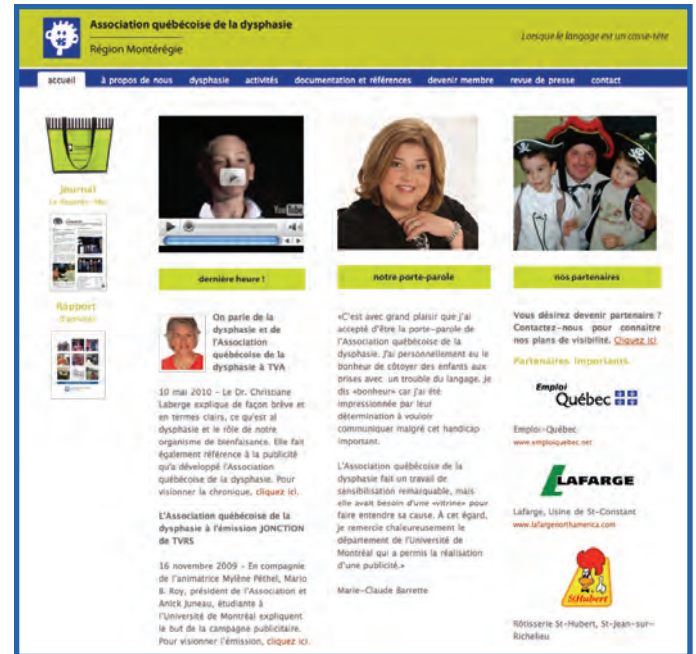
Association québécoise de la dysphasie
Région Montérégie

Lorsque le langage est un casse-tête

accueil | à propos de nous | dysphasie | activités | documentation et références | devenir membre | revue de presse | contact

Journal
Le Recueil...

Rapport
d'activités

dernière heure !

On parle de la dysphasie et de l'Association québécoise de la dysphasie à TVA

10 mai 2010 – Le Dr. Christiane Laberge explique de façon brève et en termes clairs, ce qu'est al dysphasie et le rôle de notre organisme de bienfaisance. Elle fait également référence à la publicité qu'a développé l'Association québécoise de la dysphasie. Pour visionner la chronique, cliquez ici.

L'Association québécoise de la dysphasie à l'émission JONCTION de TVRS

16 novembre 2009 – En compagnie de l'animatrice Mylène Péthel, Mario B. Roy, président de l'Association et Anick Juneau, étudiante à l'Université de Montréal expliquent le but de la campagne publicitaire. Pour visionner l'émission, cliquez ici.

notre porte-parole

«C'est avec grand plaisir que j'ai accepté d'être la porte-parole de l'Association québécoise de la dysphasie. J'ai personnellement eu le bonheur de côtoyer des enfants aux prises avec un trouble du langage. Je dis «bonheur» car j'ai été impressionnée par leur détermination à vouloir communiquer malgré cet handicap important.

L'Association québécoise de la dysphasie fait un travail de sensibilisation remarquable, mais elle avait besoin d'une «vitrine» pour faire entendre sa cause. À cet égard, je remercie chaleureusement le département de l'Université de Montréal qui a permis la réalisation d'une publicité.»

Marie-Claude Barrette

nos partenaires

Vous désirez devenir partenaire ? Contactez-nous pour connaitre nos plans de visibilité. Cliquez ici

Partenaires importants

Emploi Québec

Emploi-Québec
www.emploiquebec.net

LAFARGE

Lafarge, Usine de St-Constant
www.lafargenorthamerica.com

St-Hubert

Rôtisserie St-Hubert, St-Jean-sur-Richelieu